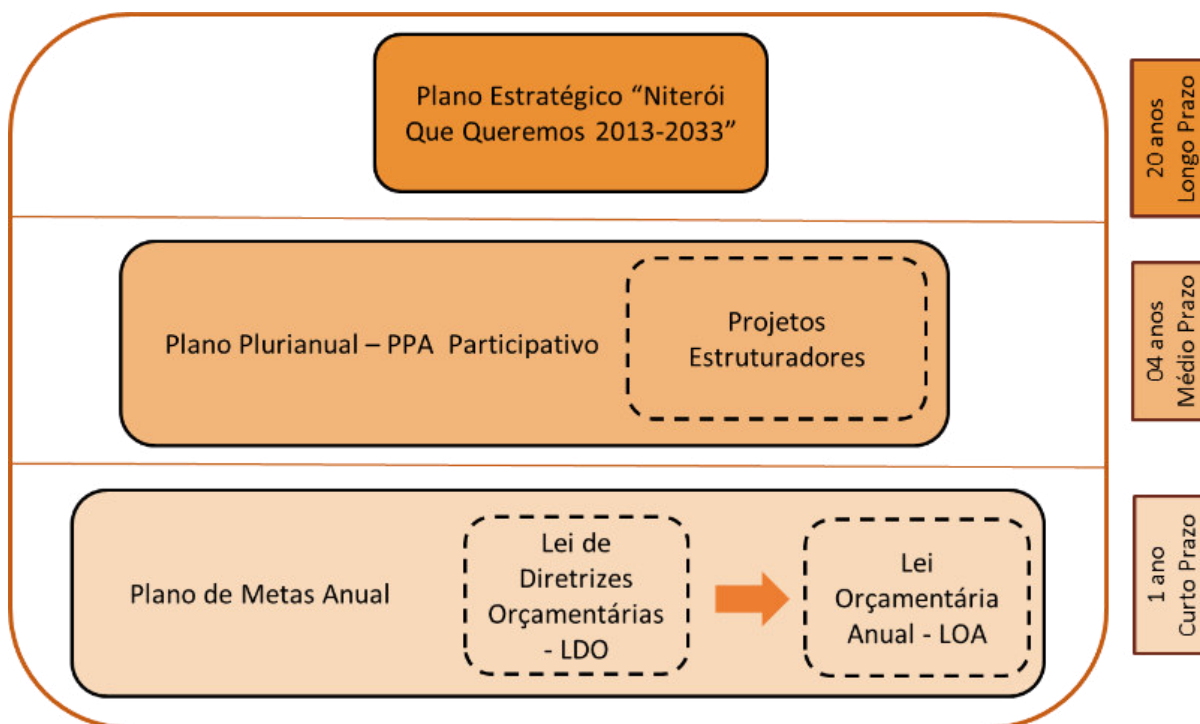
Plano Estratégico “Niterói Que Queremos 2013-2033”

20 anos
Longo Prazo

Plano Plurianual – PPA Participativo

Projetos Estruturadores

04 anos
Médio Prazo

Plano de Metas Anual

Lei de Diretrizes Orçamentárias - LDO

Lei Orçamentária Anual - LOA

1 ano
Curto Prazo